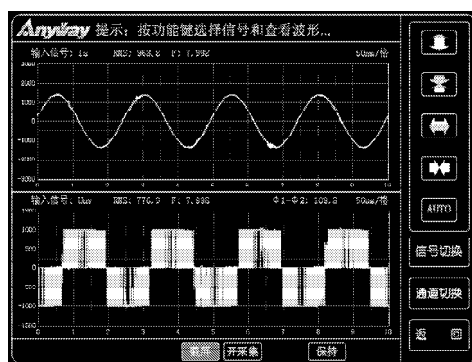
Anyway 提示：按功能键选择信号和查看波形...

输入信号：Ia RMS: 968.8 F: 1.996 50ms/格

2000
1500
1000
500
0
-500
-1000
-1500

输入信号：Uav RMS: 770.9 F: 1.996 Φ1-Φ2: 109.8 50ms/格

1500
1000
500
0
-500
-1000
-1500

1 2 3 4 5 6 7 8 9 10

暂停 开采集 保存

AUTO

信号切换

通道切换

返回